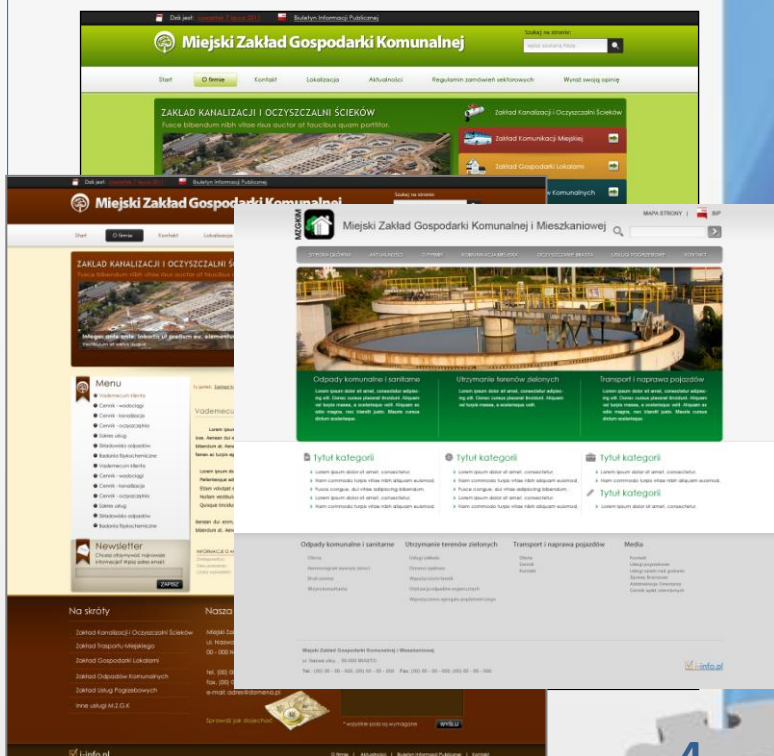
Dziś jest: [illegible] Biuletyn Informacji Publicznej

Miejski Zakład Gospodarki Komunalnej

Szukaj na stronie

Start O firmie Kontakt Lokalizacja Aktualności Regulamin zamówień sektorowych Wyraź swoją opinię

ZAKŁAD KANALIZACJI I OCZYSZCZALNI ŚCIEKÓW
Fusce bibendum nibh risus auctor at faucibus quam porttitor.

Zakład Kanalizacji i Oczyszczalni Ścieków
Zakład Komunikacji Miejskiej
Zakład Gospodarki Lokalami
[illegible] Komunalnych

Dziś jest: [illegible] Biuletyn Informacji Publicznej

Miejski Zakład Gospodarki Komunalnej

Szukaj na stronie

Start O firmie Kontakt Lokalizacja

ZAKŁAD KANALIZACJI I OCZYSZCZALNI ŚCIEKÓW
Fusce bibendum nibh vitae risus auctor at faucibus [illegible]

Menu
Vademecum klienta
Cennik - wodociągi
Cennik - kanalizacja
Cennik - oczyszczalnia
Zakres usług
Składowisko odpadów
Badania fizyko-chemiczne
Vademecum klienta
Cennik - wodociągi
Cennik - kanalizacja
Cennik - oczyszczalnia
Zakres usług
Składowisko odpadów
Badania fizyko-chemiczne

Vademecum

Newsletter
Chcesz otrzymywać najnowsze informacje? Wpisz adres email.
ZAPISZ

Na skróty
Zakład Kanalizacji i Oczyszczalni Ścieków
Zakład Transportu Miejskiego
Zakład Gospodarki Lokalami
Zakład Odpadów Komunalnych
Zakład Usług Pogrzebowych
Inne usługi M.Z.G.K

Nasza
Miejski Zakład
ul. Nazwa
00 - 000
tel. (00)
fax. (00)
e-mail: adres@domena.pl

Sprawdź jak dojechać
* wszystkie pola są wymagane WYŚLIJ

i-info.pl
O firmie | Aktualności | Biuletyn Informacji Publicznej | Kontakt

MZGKiM
Miejski Zakład Gospodarki Komunalnej i Mieszkaniowej
MAPA STRONY | BIP

STRONA GŁÓWNA AKTUALNOŚCI O FIRMIE KOMUNIKACJA MIEJSKA OCZYSZCZANIE MIASTA USŁUGI POGRZEBOWE KONTAKT

Odpady komunalne i sanitarne
Utrzymanie terenów zielonych
Transport i naprawa pojazdów

Tytuł kategorii
Tytuł kategorii
Tytuł kategorii
Tytuł kategorii

Odpady komunalne i sanitarne
Utrzymanie terenów zielonych
Transport i naprawa pojazdów
Media

Miejski Zakład Gospodarki Komunalnej i Mieszkaniowej
i-info.pl